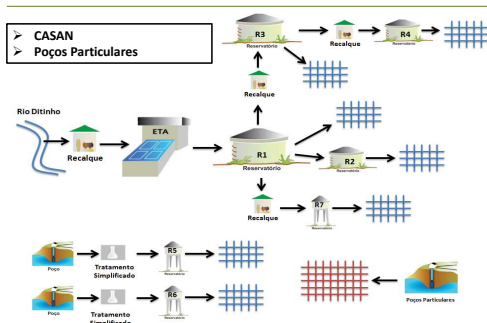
➢ CASAN
➢ Poços Particulares

R3
Reservatório
Recalque
R4
Reservatório
Recalque

Rio Ditinho
Recalque
ETA
R1
Reservatório
R2
Reservatório
Recalque
R7
Reservatório

Poço
Tratamento Simplificado
R5
Reservatório

Poço
Tratamento Simplificado
R6
Reservatório

Poços Particulares